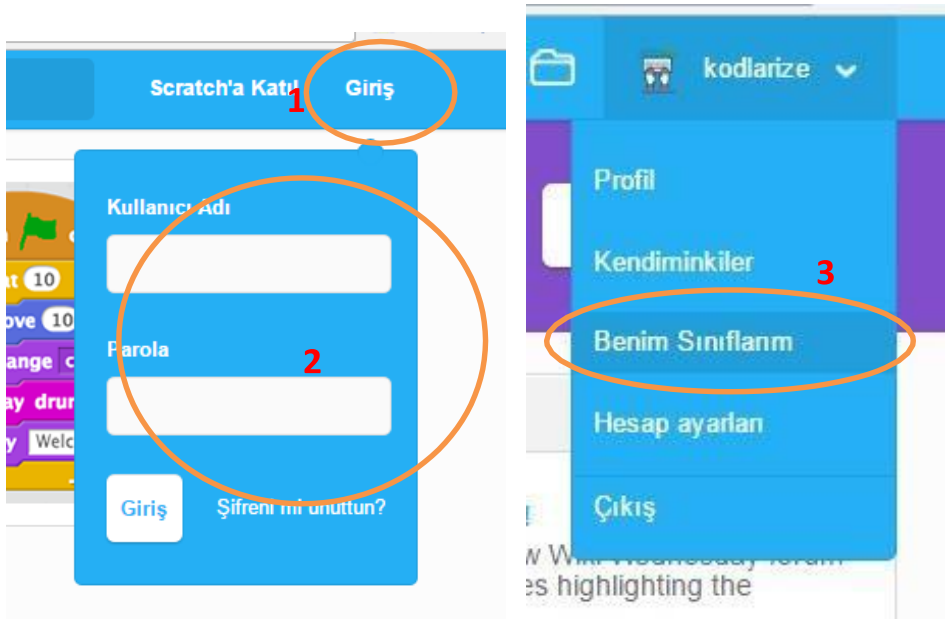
Scratch'a Katıl Giriş
1
Kullanıcı Adı
Parola
2
Giriş Şifreni mi unuttun?
at 10
ove 10
ange
ay drum
y Welc

kodlarize
Profil
Kendiminkiler
3
Benim Sınıflarım
Hesap ayarları
Çıkış
w Wiki Wednesday forum
es highlighting the